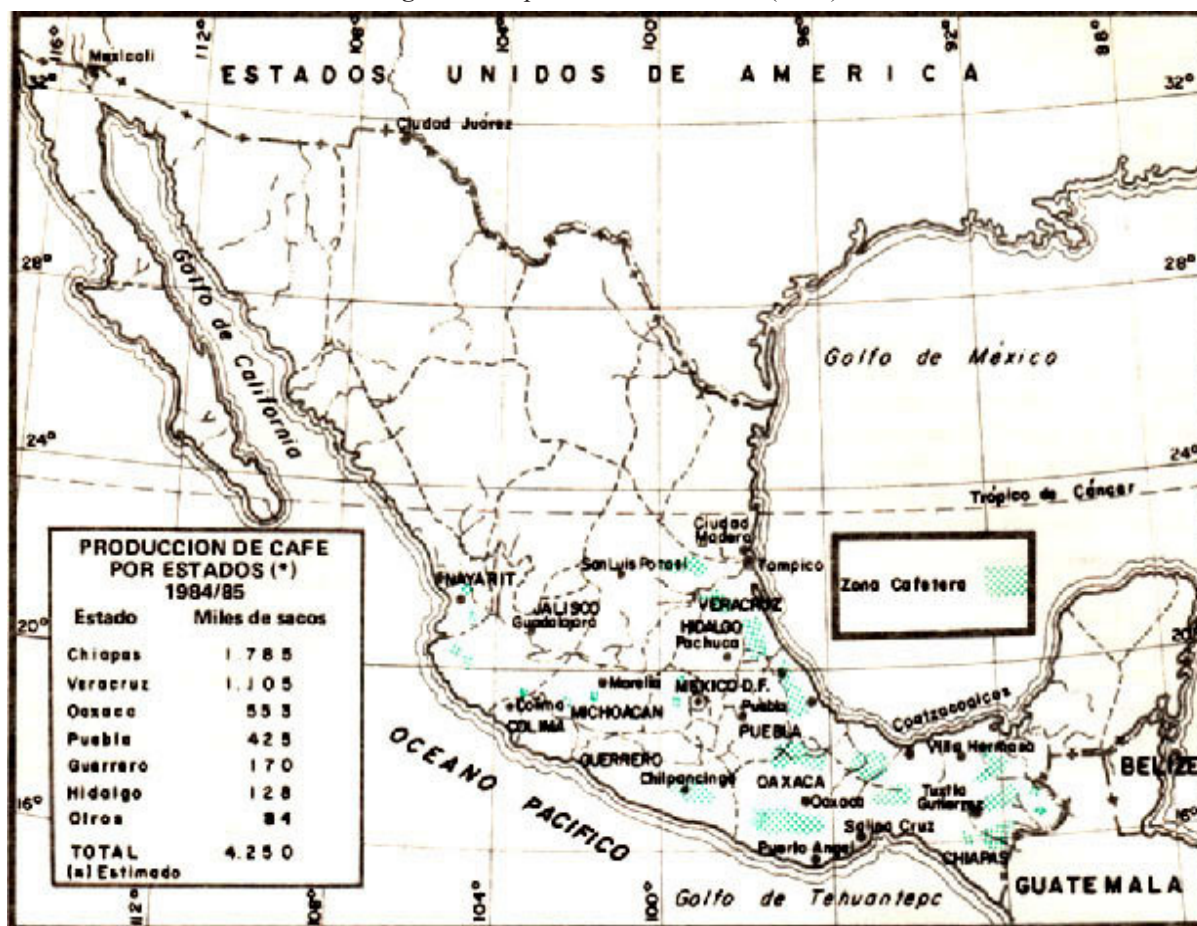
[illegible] (1985)

116° 112° 108° 104° 100° 96° 92° 88°

Mexicali

32° ESTADOS UNIDOS DE AMERICA 32°

Ciudad Juárez

28° 28°

Golfo de California

Golfo de México

24° 24°

Trópico de Cáncer

PRODUCCION DE CAFE POR ESTADOS (*) 1984/85

| Estado | Miles de sacos |
|---|---|
| Chiapas | 1.785 |
| Veracruz | 1.105 |
| Oaxaca | 553 |
| Puebla | 425 |
| Guerrero | 170 |
| Hidalgo | 128 |
| Otros | 84 |
| TOTAL | 4.250 |

(*) Estimado

Ciudad Madero

San Luis Potosí

Tampico

NAYARIT

JALISCO

Guadalajara

VERACRUZ

HIDALGO

Pachuca

Zona Cafetera

20° 20°

Colima

COLIMA

Morelia

MICHOACAN

MEXICO D.F.

Puebla

PUEBLA

Coatzacoalcos

Villa Hermosa

BELIZE

OCEANO PACIFICO

GUERRERO

Chilpancingo

OAXACA

Oaxaca

Tuxtla Gutiérrez

16° 16°

Salina Cruz

Puerto Angel

CHIAPAS

GUATEMALA

112° 108° 104° 100°

Golfo de Tehuantepc